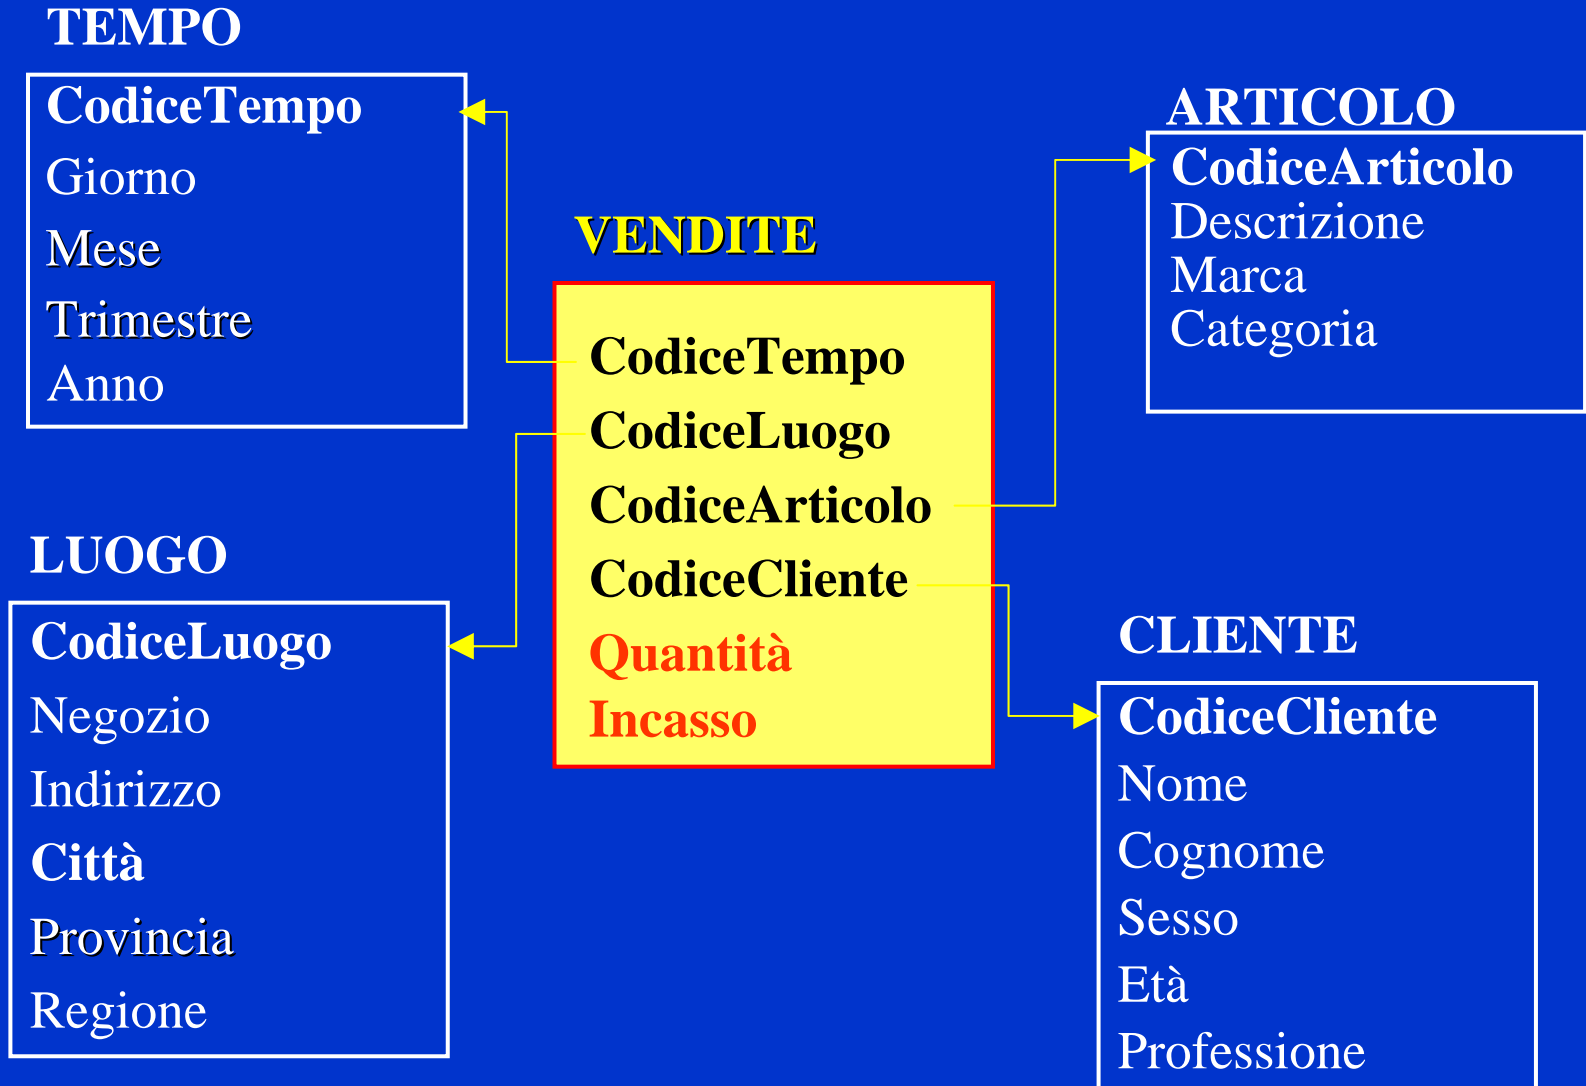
TEMPO
CodiceTempo
Giorno
Mese
Trimestre
Anno

ARTICOLO
CodiceArticolo
Descrizione
Marca
Categoria

VENDITE
CodiceTempo
CodiceLuogo
CodiceArticolo
CodiceCliente
Quantità
Incasso

LUOGO
CodiceLuogo
Negozio
Indirizzo
Città
Provincia
Regione

CLIENTE
CodiceCliente
Nome
Cognome
Sesso
Età
Professione